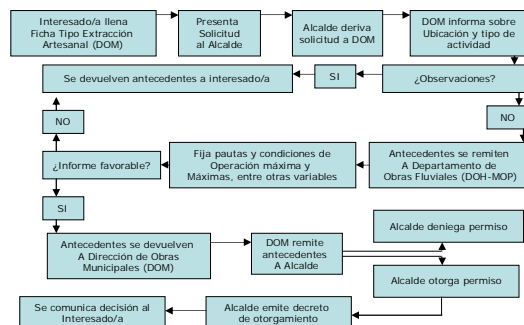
Interesado/a llena Ficha Tipo Extracción Artesanal (DOM)

Presenta Solicitud al Alcalde

Alcalde deriva solicitud a DOM

DOM informa sobre Ubicación y tipo de actividad

¿Observaciones?

SI

Se devuelven antecedentes a interesado/a

NO

Antecedentes se remiten A Departamento de Obras Fluviales (DOH-MOP)

Fija pautas y condiciones de Operación máxima y Máximas, entre otras variables

¿Informe favorable?

NO

SI

Antecedentes se devuelven A Dirección de Obras Municipales (DOM)

DOM remite antecedentes A Alcalde

Alcalde deniega permiso

Alcalde otorga permiso

Alcalde emite decreto de otorgamiento

Se comunica decisión al Interesado/a